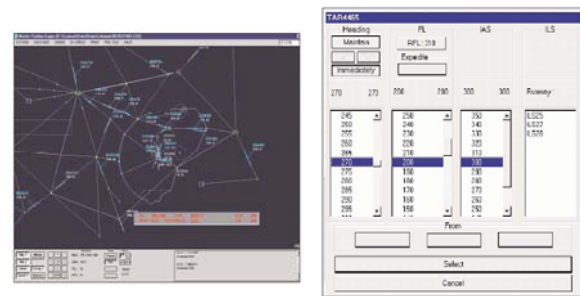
TAR4465

| Heading | FL | IAS | ILS |
|---|---|---|---|
| Maintain | RFL: 310 | | |
| | Expedite | | |
| Immediately | | | |
| 270 270 | 200 280 | 300 300 | Runway: |
| 245 | 250 | 350 | ILS25 |
| 250 | 240 | 340 | ILS27 |
| 255 | 230 | 330 | ILS09 |
| 260 | 220 | 320 | |
| 265 | 210 | 310 | |
| 270 | 200 | 300 | |
| 275 | 190 | 290 | |
| 280 | 180 | 280 | |
| 285 | 170 | 270 | |
| 290 | 160 | 260 | |
| 295 | 150 | 250 | |

From

Select

Cancel